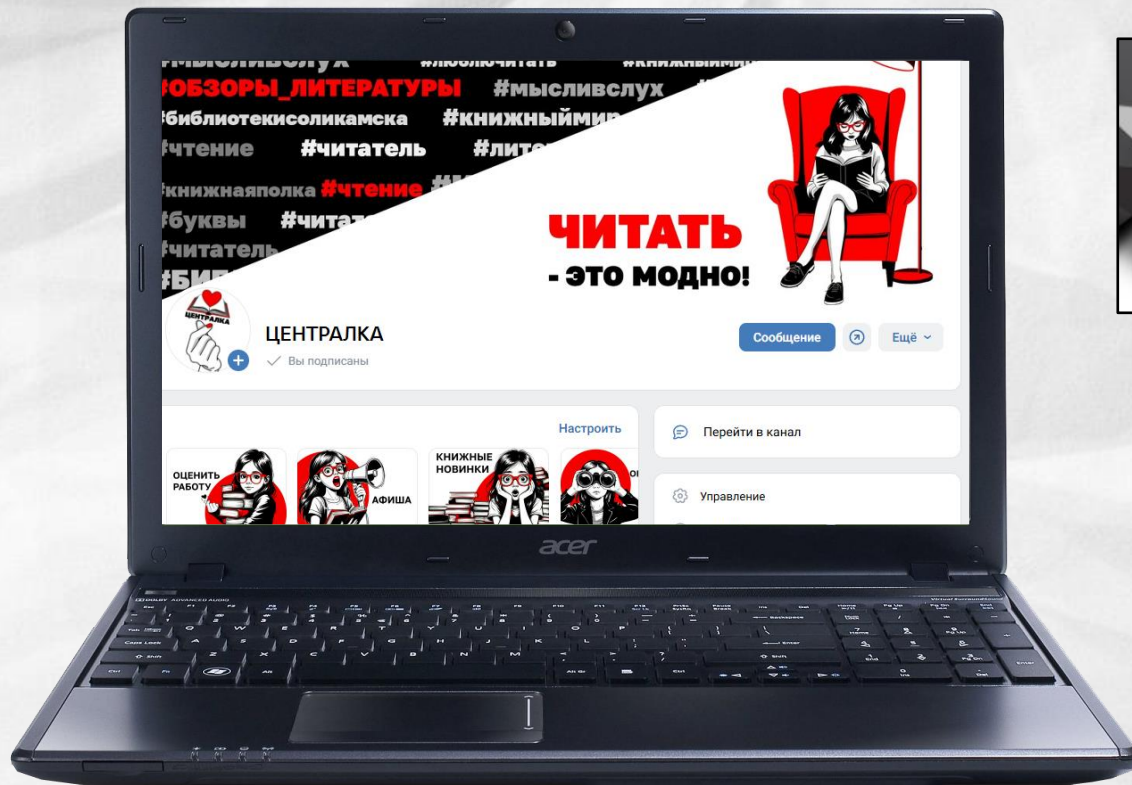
#мысливслух #люблючитать #книжныймир
#ОБЗОРЫ_ЛИТЕРАТУРЫ #мысливслух
#библиотекисоликамска #книжныймир
#чтение #читатель #лите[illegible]
#книжнаяполка #чтение
#буквы #читат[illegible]
#читатель
#БИ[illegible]

ЧИТАТЬ
- ЭТО МОДНО!

ЦЕНТРАЛКА

ЦЕНТРАЛКА
Вы подписаны

Сообщение
Ещё

Настроить

ОЦЕНИТЬ РАБОТУ
АФИША
КНИЖНЫЕ НОВИНКИ

Перейти в канал
Управление

acer